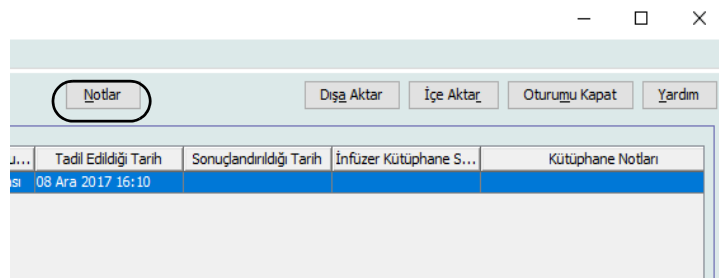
Notlar

Dışa Aktar İçe Aktar Oturumu Kapat Yardım

| u... | Tadil Edildiği Tarih | Sonuçlandırıldığı Tarih | İnfüzer Kütüphane S... | Kütüphane Notları |
|---|---|---|---|---|
| ası | 08 Ara 2017 16:10 | | | |